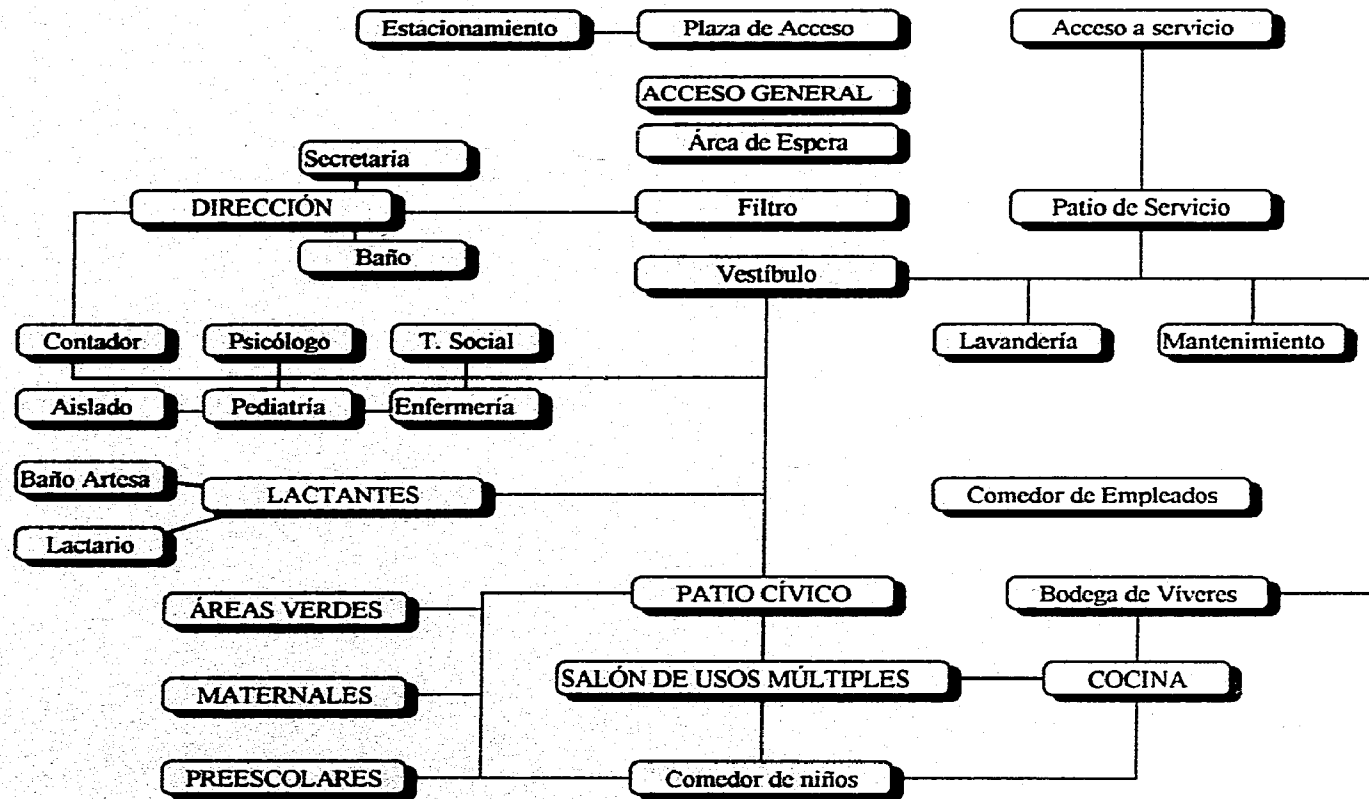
Estacionamiento

Plaza de Acceso

Acceso a servicio

ACCESO GENERAL

Área de Espera

Secretaria

DIRECCIÓN

Filtro

Patio de Servicio

Baño

Vestíbulo

Contador

Psicólogo

T. Social

Lavandería

Mantenimiento

Aislado

Pediatría

Enfermería

Baño Artesa

LACTANTES

Comedor de Empleados

Lactario

ÁREAS VERDES

PATIO CÍVICO

Bodega de Víveres

MATERNALES

SALÓN DE USOS MÚLTIPLES

COCINA

PREESCOLARES

Comedor de niños